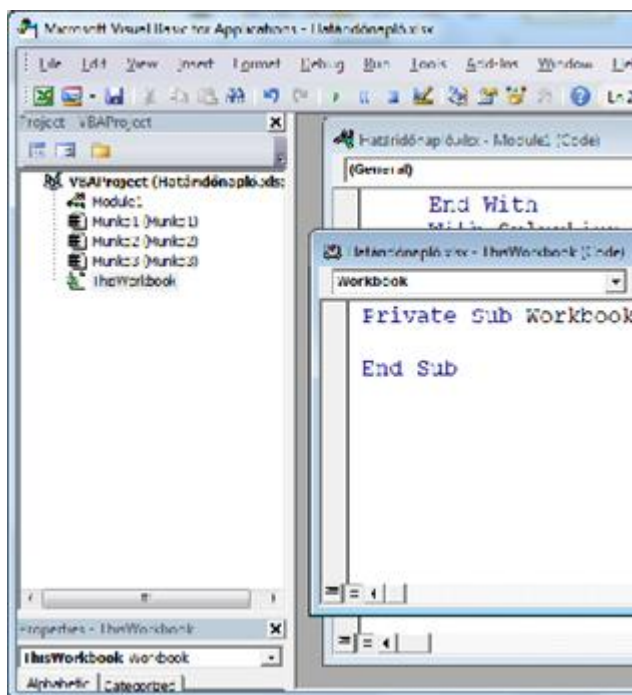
Microsoft Visual Basic for Applications - Határidőnapló.xlsx

File Edit View Insert Format Debug Run Tools Add-Ins Window Help

Project - VBAProject

VBAProject (Határidőnapló.xls
Module1
Munka1 (Munka1)
Munka2 (Munka2)
Munka3 (Munka3)
ThisWorkbook

Határidőnapló.xlsx - Module1 (Code)
(General)
End With
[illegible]

Határidőnapló.xlsx - ThisWorkbook (Code)
Workbook
Private Sub Workbook

End Sub

Properties - ThisWorkbook
ThisWorkbook Workbook
Alphabetic Categorized